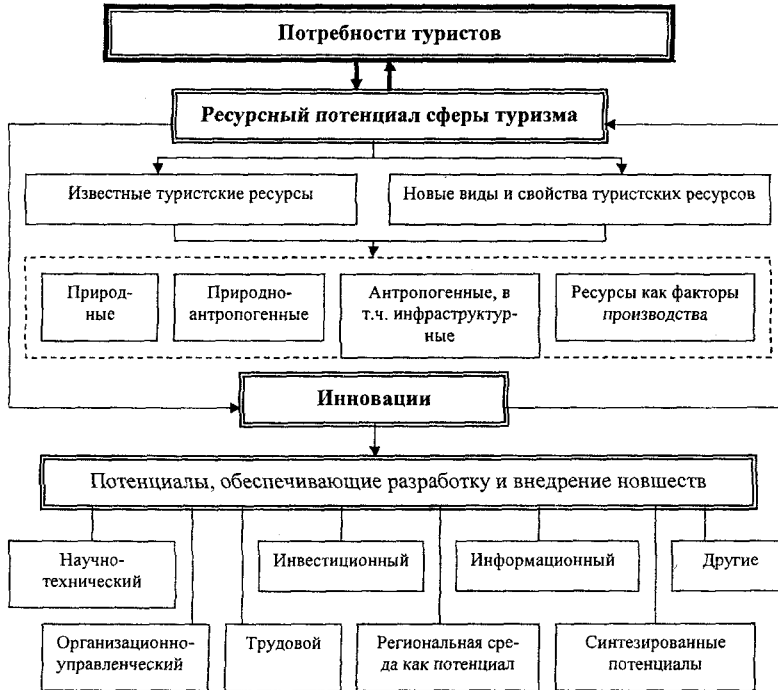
Потребности туристов

Ресурсный потенциал сферы туризма

Известные туристские ресурсы

Новые виды и свойства туристских ресурсов

Природные

Природно-антропогенные

Антропогенные, в т.ч. инфраструктурные

Ресурсы как факторы производства

Инновации

Потенциалы, обеспечивающие разработку и внедрение новшеств

Научно-технический

Инвестиционный

Информационный

Другие

Организационно-управленческий

Трудовой

Региональная среда как потенциал

Синтезированные потенциалы